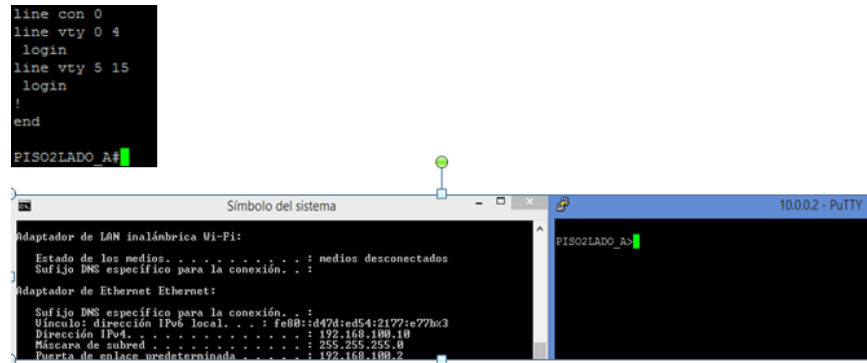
line con 0
line vty 0 4
 login
line vty 5 15
 login
!
end

PISO2LADO_A#

Símbolo del sistema

Adaptador de LAN inalámbrica Wi-Fi:

   Estado de los medios. . . . . . . . . . . : medios desconectados
   Sufijo DNS específico para la conexión. . :

Adaptador de Ethernet Ethernet:

   Sufijo DNS específico para la conexión. . :
   Vínculo: dirección IPv6 local. . . : fe80::d47d:ed54:2177:e77b%3
   Dirección IPv4. . . . . . . . . . . . . . : 192.168.100.10
   Máscara de subred . . . . . . . . . . . . : 255.255.255.0
   Puerta de enlace predeterminada . . . . . : 192.168.100.2

10.0.0.2 - PuTTY

PISO2LADO_A>